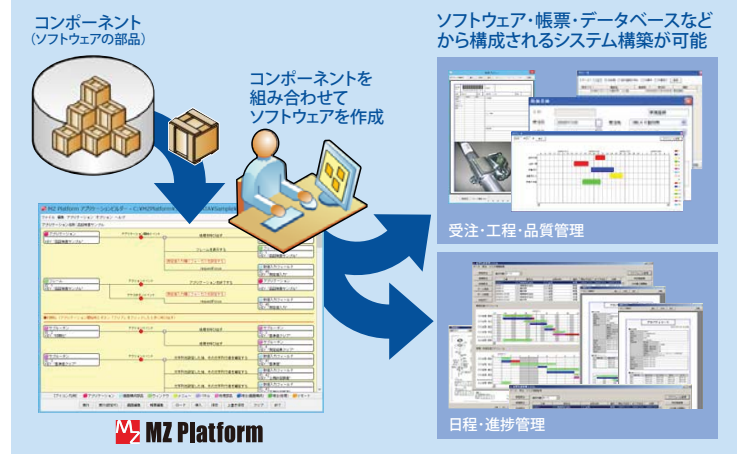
コンポーネント
（ソフトウェアの部品）

コンポーネントを
組み合わせて
ソフトウェアを作成

ソフトウェア・帳票・データベースなど
から構成されるシステム構築が可能

受注・工程・品質管理

日程・進捗管理

MZ Platform